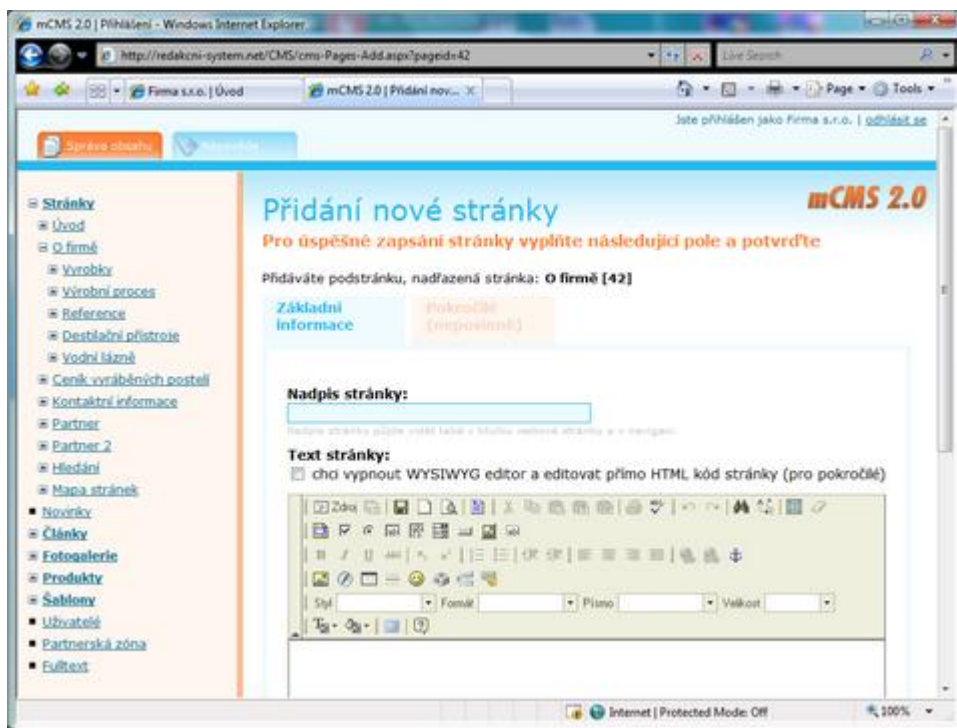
mCMS 2.0 | Přihlášení - Windows Internet Explorer

http://redakcni-system.net/CMS/cms-Pages-Add.aspx?pageid=42

Live Search

Firma s.r.o. | Úvod

mCMS 2.0 | Přidání nov...

Page ▾ Tools ▾

Jste přihlášen jako Firma s.r.o. | odhlásit se

Správa obsahu

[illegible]

Stránky
Úvod
O firmě
Vyrobky
Výrobní proces
Reference
Destilační přístroje
Vodní lázně
Ceník vyráběných postelí
Kontaktní informace
Partner
Partner 2
Hledání
Mapa stránek
Novinky
Články
Fotogalerie
Produkty
Šablony
Uživatelé
Partnerská zóna
Fulltext

Přidání nové stránky

mCMS 2.0

Pro úspěšné zapsání stránky vyplňte následující pole a potvrďte

Přidáváte podstránku, nadřazená stránka: O firmě [42]

Základní informace

Pokročilé (nepovinné)

Nadpis stránky:

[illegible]

Text stránky:

chci vypnout WYSIWYG editor a editovat přímo HTML kód stránky (pro pokročilé)

Zdroj

Styl

Formát

Písmo

Velikost

Internet | Protected Mode: Off

100%